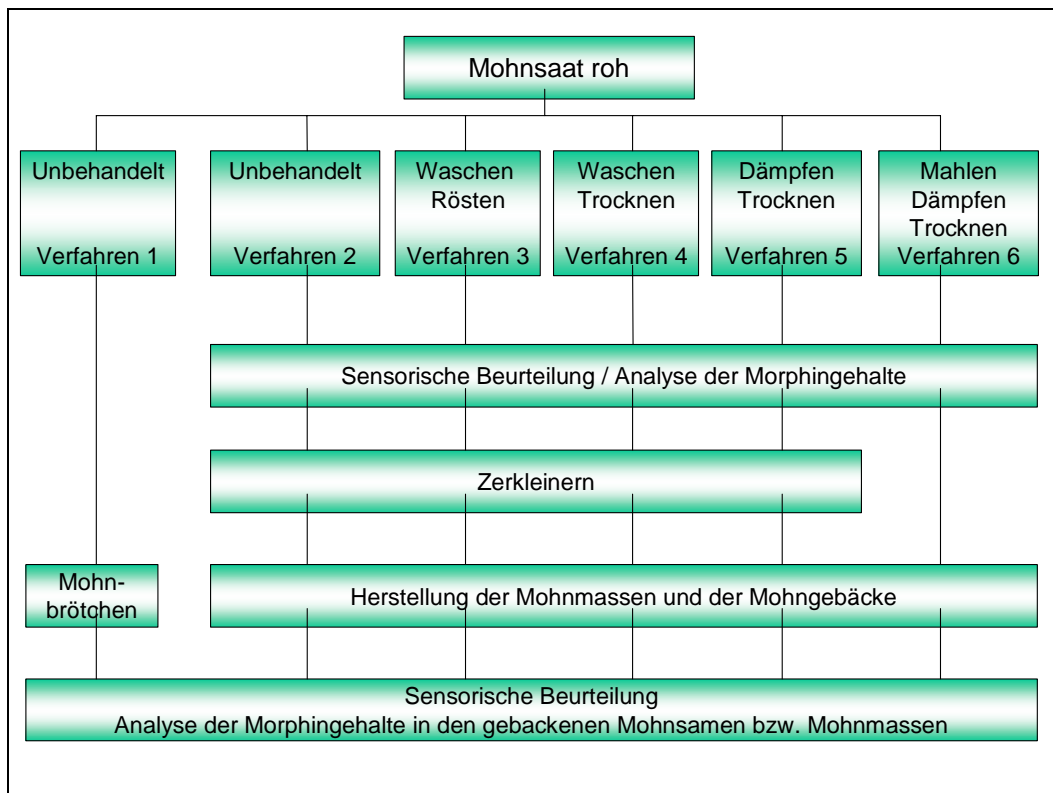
Mohnsaat roh

Unbehandelt

Verfahren 1

Unbehandelt

Verfahren 2

Waschen
Rösten
Verfahren 3

Waschen
Trocknen
Verfahren 4

Dämpfen
Trocknen
Verfahren 5

Mahlen
Dämpfen
Trocknen
Verfahren 6

Sensorische Beurteilung / Analyse der Morphingehalte

Zerkleinern

Mohnbrötchen

Herstellung der Mohnmassen und der Mohngebäcke

Sensorische Beurteilung
Analyse der Morphingehalte in den gebackenen Mohnsamen bzw. Mohnmassen